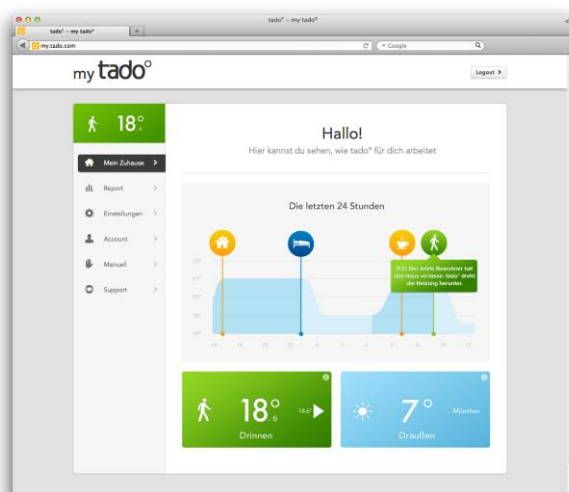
tado° – my tado°

tado° – my tado°

my.tado.com

Google

my tado°

Logout >

18°

Mein Zuhause >

Report >

Einstellungen >

Account >

Manuell >

Support >

Hallo!

Hier kannst du sehen, wie tado° für dich arbeitet

Die letzten 24 Stunden

9:37 Der letzte Bewohner hat das Haus verlasse. tado° dreht die Heizung herunter.

18°.6

18.6°

Drinnen

7°

München

Draußen